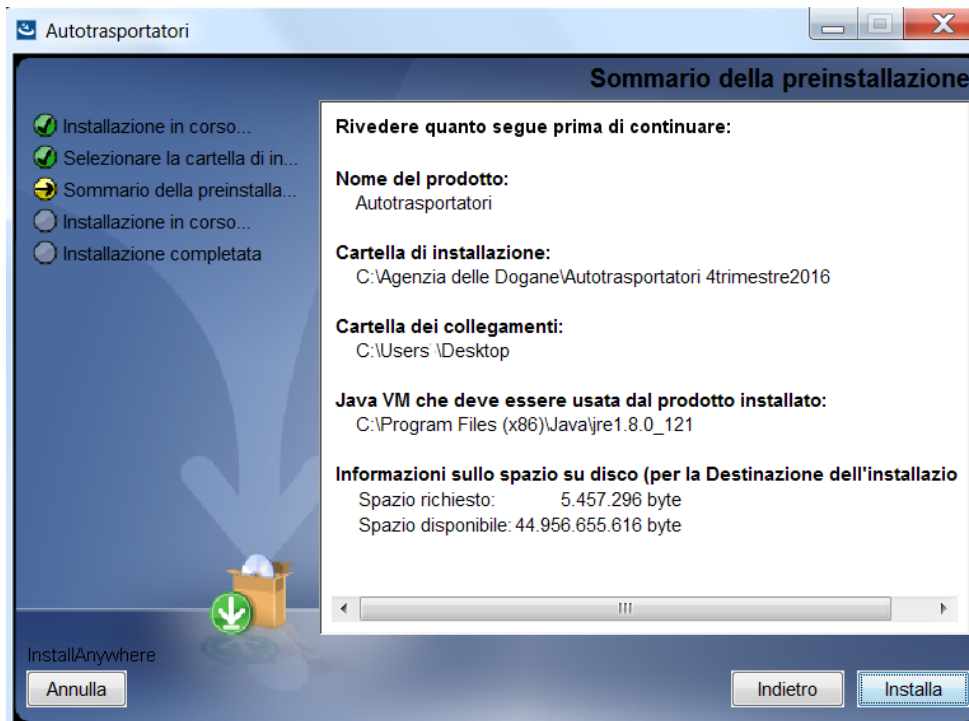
Autotrasportatori

Sommario della preinstallazione

Installazione in corso...
Selezionare la cartella di in...
Sommario della preinstalla...
Installazione in corso...
Installazione completata

Rivedere quanto segue prima di continuare:

Nome del prodotto:
Autotrasportatori

Cartella di installazione:
C:\Agenzia delle Dogane\Autotrasportatori 4trimestre2016

Cartella dei collegamenti:
C:\Users \Desktop

Java VM che deve essere usata dal prodotto installato:
C:\Program Files (x86)\Java\jre1.8.0_121

Informazioni sullo spazio su disco (per la Destinazione dell'installazio
Spazio richiesto: 5.457.296 byte
Spazio disponibile: 44.956.655.616 byte

InstallAnywhere

Annulla

Indietro

Installa